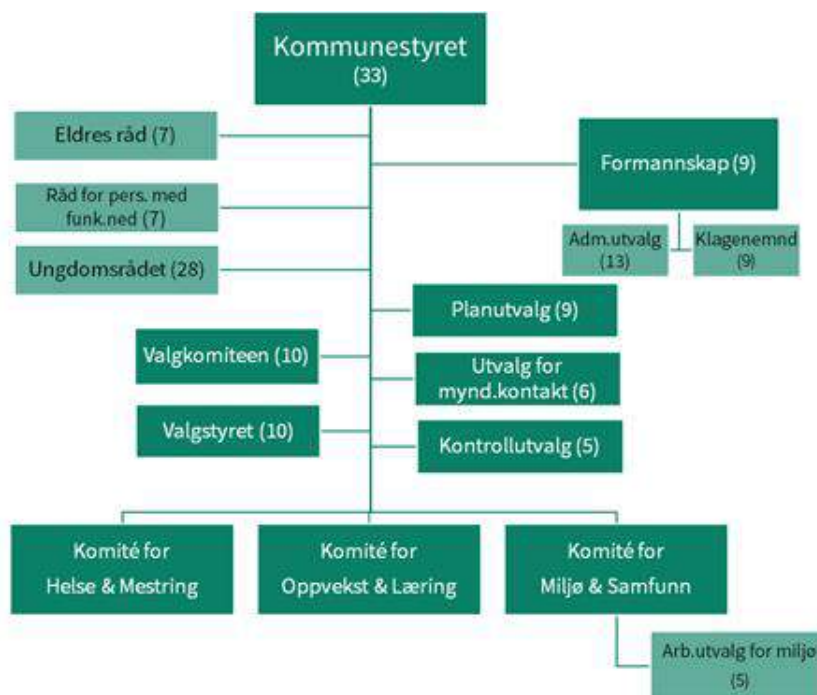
Kommunestyret
(33)

Eldres råd (7)

Råd for pers. med funk.ned (7)

Ungdomsrådet (28)

Formannskap (9)

Adm.utvalg (13)

Klagenemnd (9)

Planutvalg (9)

Valgkomiteen (10)

Utvalg for mynd.kontakt (6)

Valgstyret (10)

Kontrollutvalg (5)

Komité for Helse & Mestring

Komité for Oppvekst & Læring

Komité for Miljø & Samfunn

Arb.utvalg for miljø
(5)